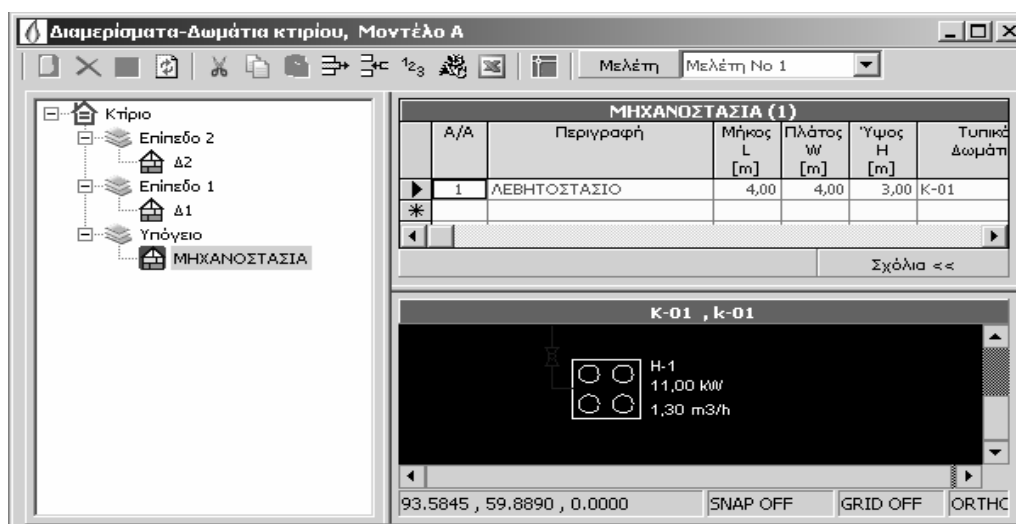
Διαμερίσματα-Δωμάτια κτιρίου, Μοντέλο A

Μελέτη | Μελέτη No 1

Κτίριο
Επίπεδο 2
Δ2
Επίπεδο 1
Δ1
Υπόγειο
ΜΗΧΑΝΟΣΤΑΣΙΑ

ΜΗΧΑΝΟΣΤΑΣΙΑ (1)

| Α/Α | Περιγραφή | Μήκος L [m] | Πλάτος W [m] | Ύψος H [m] | Τυπικό Δωμάτ |
|---|---|---|---|---|---|
| 1 | ΛΕΒΗΤΟΣΤΑΣΙΟ | 4,00 | 4,00 | 3,00 | K-01 |

Σχόλια <<

K-01 , k-01

H-1
11,00 kW
1,30 m3/h

93.5845 , 59.8890 , 0.0000 | SNAP OFF | GRID OFF | ORTHO